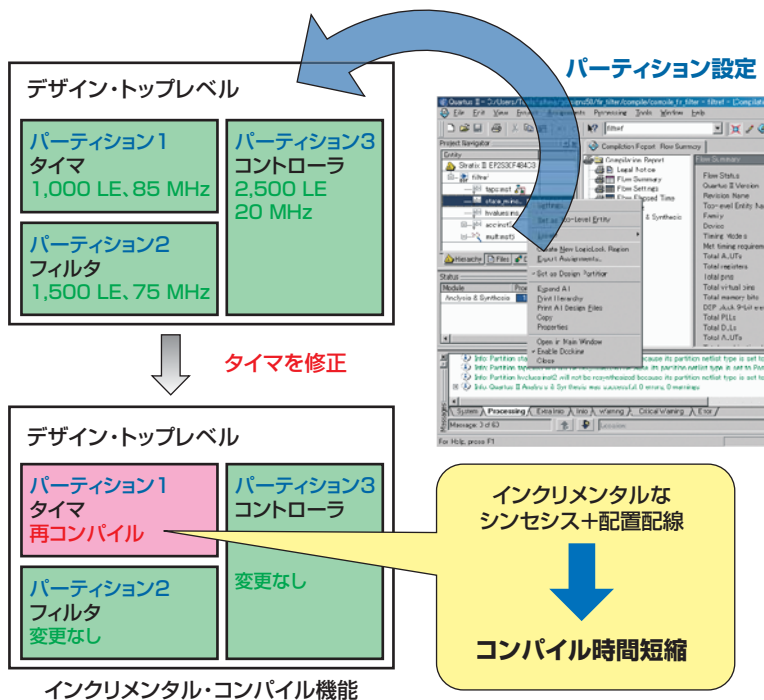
パーティション設定

デザイン・トップレベル

パーティション1
タイマ
1,000 LE、85 MHz

パーティション3
コントローラ
2,500 LE
20 MHz

パーティション2
フィルタ
1,500 LE、75 MHz

Quartus II - C:/Users/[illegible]/fir_filter/compile/compile_fir_filter - filtref - [Compilation Report]
File Edit View Project Assignments Processing Tools Window Help
filtref
Project Navigator
Entity
Stratix II: EP2S30F484C3
filtref
tapsmst
state_m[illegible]
hvalues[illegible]
acc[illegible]
mult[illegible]
Settings...
Set as Top-Level Entity
Locate
Create New LogicLock Region
Export Assignments...
Set as Design Partition
Expand All
Print Hierarchy
Print All Design Files
Copy
Properties
Open in Main Window
Enable Docking
Close
Compilation Report - Flow Summary
Compilation Report
Legal Notice
Flow Summary
Flow Settings
Flow Elapsed Time
& Synthesis
Flow Summary
Flow Status
Quartus II Version
Revision Name
Top-level Entity Name
Family
Device
Timing Models
Met timing requirements
Total ALUTs
Total registers
Total pins
Total virtual pins
Total memory bits
DSP block 9-bit elements
Total PLLs
Total DLLs
Total ALUTs
Hierarchy Files
Status
Module
Analysis & Synthesis
Info: Partition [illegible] because its partition netlist type is set to
Info: Partition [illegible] because its partition netlist type is set to Pos
Info: Partition hvalues:inst2 will not be resynthesized because its partition netlist type is set to
Info: Quartus II Analysis & Synthesis was successful. 0 errors, 0 warnings
System Processing Extra Info Info Warning Critical Warning Error
Message: 3 of 63
Location
For Help, press F1

タイマを修正

デザイン・トップレベル

パーティション1
タイマ
再コンパイル

パーティション3
コントローラ

変更なし

パーティション2
フィルタ
変更なし

インクリメンタルな
シンセシス+配置配線

コンパイル時間短縮

インクリメンタル・コンパイル機能